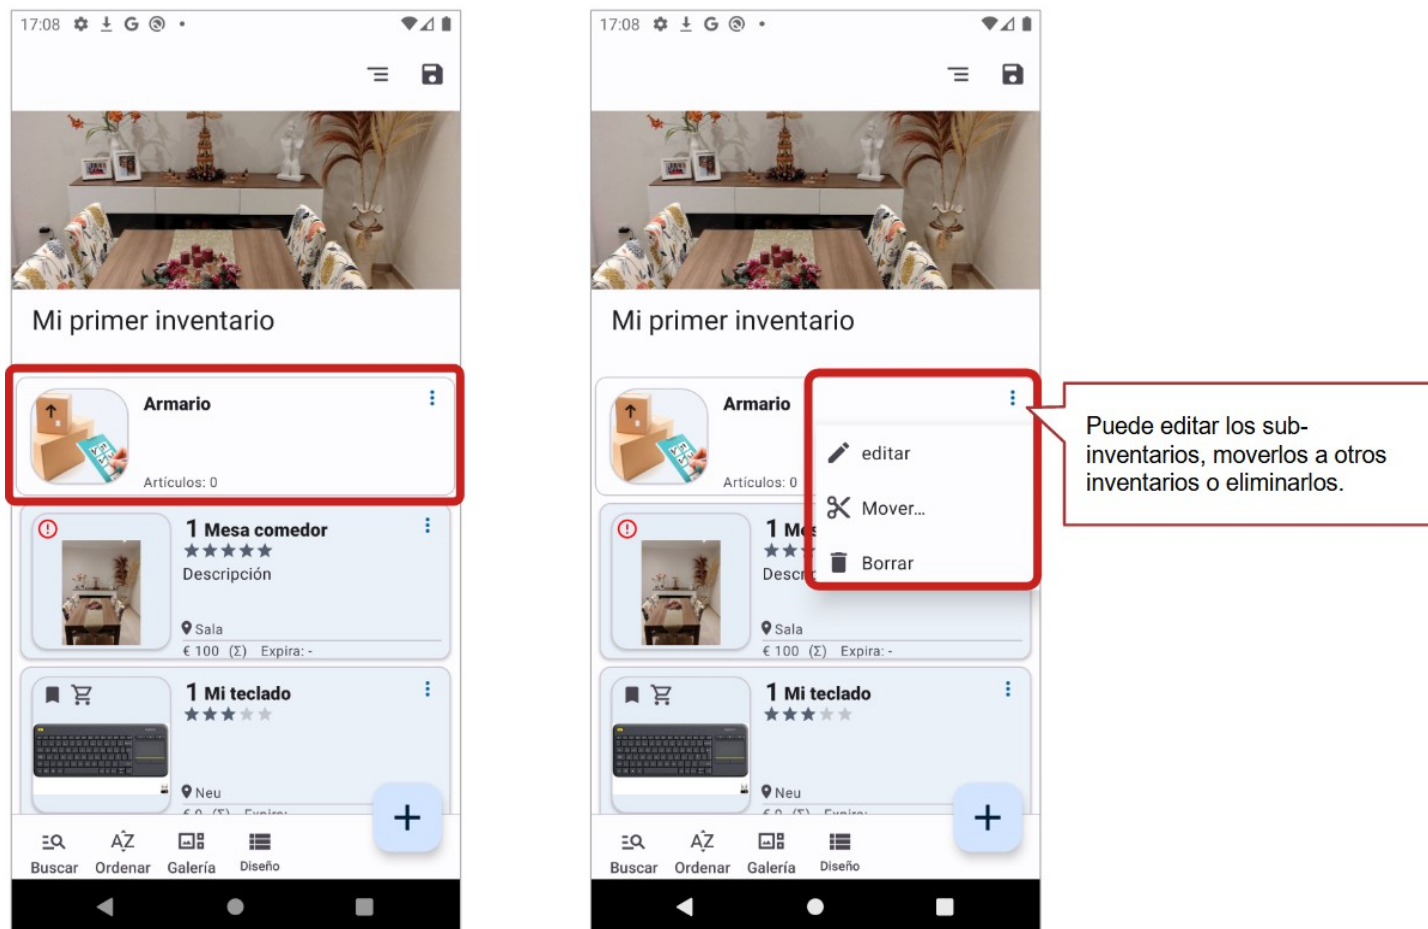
17:08

Mi primer inventario

Armario

Artículos: 0

1 Mesa comedor

Descripción

Sala

€ 100 (Σ) Expira: -

1 Mi teclado

Neu

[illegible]

+

Buscar Ordenar Galería Diseño

17:08

Mi primer inventario

Armario

Artículos: 0

editar

Mover...

Borrar

1 Me

Descr

Sala

€ 100 (Σ) Expira: -

1 Mi teclado

Neu

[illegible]

+

Buscar Ordenar Galería Diseño

Puede editar los sub-inventarios, moverlos a otros inventarios o eliminarlos.